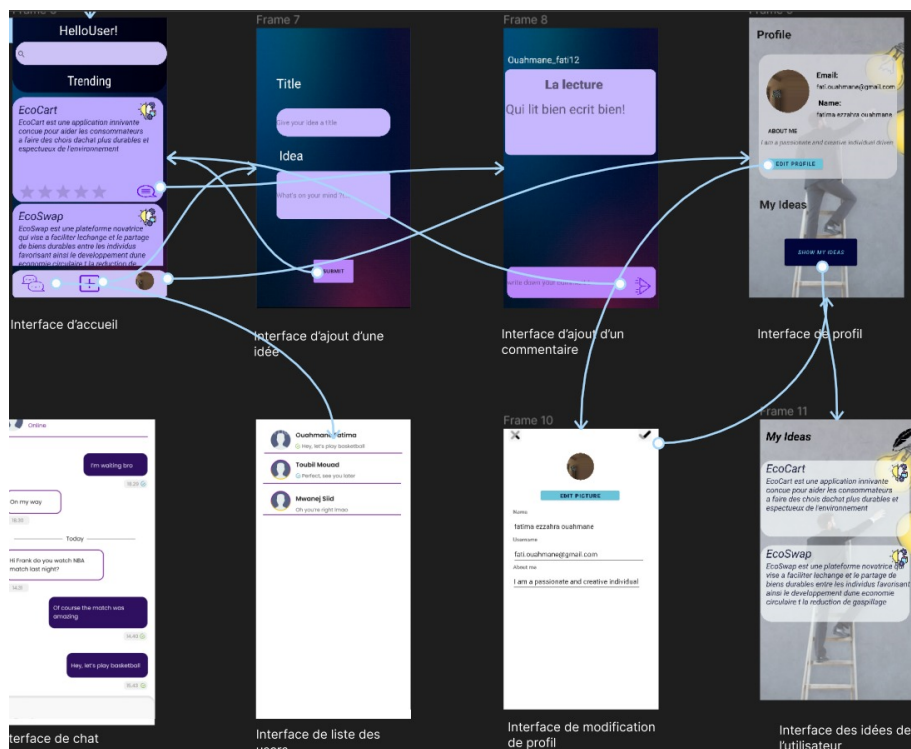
HelloUser!

Trending

EcoCart

EcoCart est une application innivante concue pour aider les consommateurs a faire des choix dachat plus durables et espectueux de l'environnement

EcoSwap

EcoSwap est une plateforme novatrice qui vise a faciliter lechange et le partage de biens durables entre les individus favorisant ainsi le developpement dune economie circulaire t la reduction de

Interface d'accueil

Frame 7

Title

Give your idea a title

Idea

What's on your mind ?

SUBMIT

Interface d'ajout d'une idée

Frame 8

Ouahmane_fati12

La lecture

Qui lit bien ecrit bien!

write down your comment

Interface d'ajout d'un commentaire

Profile

Email:

fati.ouahmane@gmail.com

Name:

fatima ezzahra ouahmane

ABOUT ME

I am a passionate and creative individual

EDIT PROFILE

My Ideas

SHOW MY IDEAS

Interface de profil

Online

I'm waiting bro

16:29

On my way

16:30

Today

Hi Frank do you watch NBA match last night?

14:01

Of course the match was amazing

14:40

Hey, let's play basketball

15:40

terface de chat

Ouahmane Fatima

Hey, let's play basketball

Toubil Mouad

Perfect, see you later

Mwanej Slid

Oh you're right lmao

Interface de liste des users

Frame 10

EDIT PICTURE

Name

fatima ezzahra ouahmane

Username

fati.ouahmane@gmail.com

About me

I am a passionate and creative individual

Interface de modification de profil

Frame 11

My Ideas

EcoCart

EcoCart est une application innivante concue pour aider les consommateurs a faire des chois dachat plus durables et espectueux de l'environnement

EcoSwap

EcoSwap est une plateforme novatrice qui vise a faciliter lechange et le partage de biens durables entre les individus favorisant ainsi le developpement dune economie circulaire t la reduction de gaspillage

Interface des idées de l'utilisateur